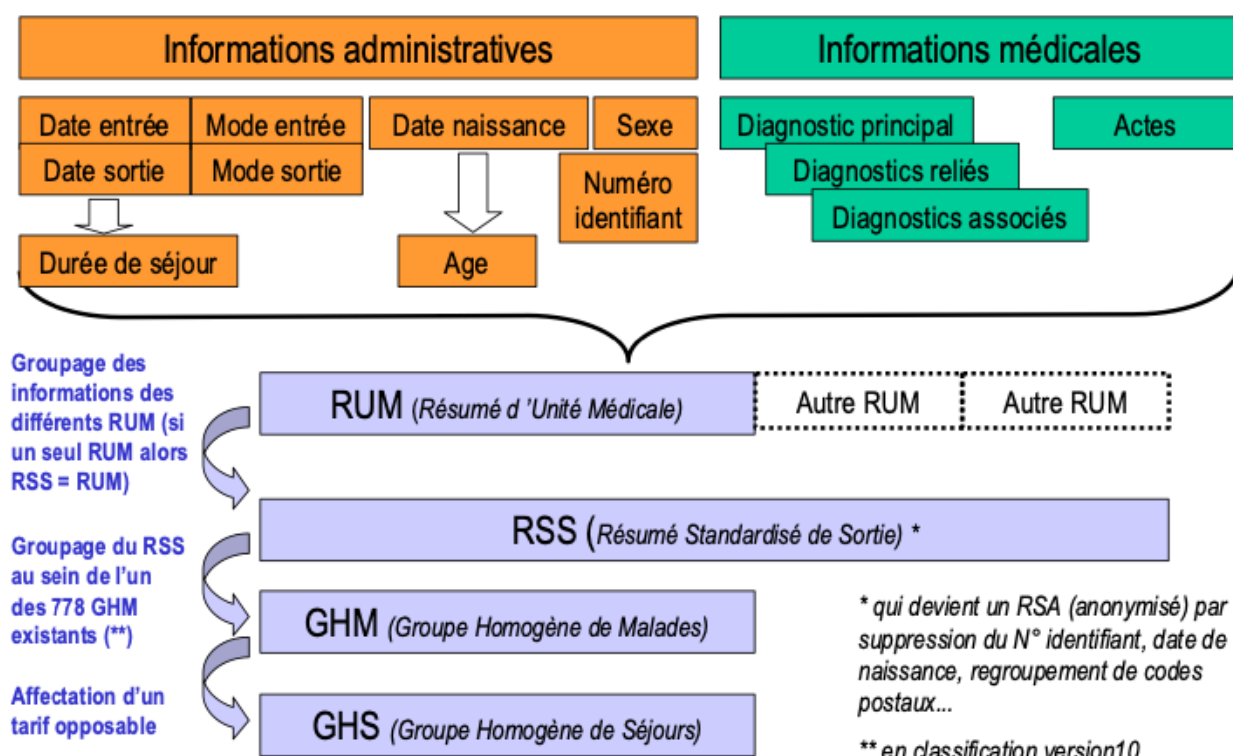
Informations administratives

Informations médicales

Date entrée

Mode entrée

Date naissance

Sexe

Date sortie

Mode sortie

Numéro identifiant

Durée de séjour

Age

Diagnostic principal

Actes

Diagnostics reliés

Diagnostics associés

Groupage des informations des différents RUM (si un seul RUM alors RSS = RUM)

RUM (Résumé d 'Unité Médicale)

Autre RUM

Autre RUM

RSS (Résumé Standardisé de Sortie) *

Groupage du RSS au sein de l'un des 778 GHM existants (**)

GHM (Groupe Homogène de Malades)

* qui devient un RSA (anonymisé) par suppression du N° identifiant, date de naissance, regroupement de codes postaux...

Affectation d'un tarif opposable

GHS (Groupe Homogène de Séjours)

** en classification version10